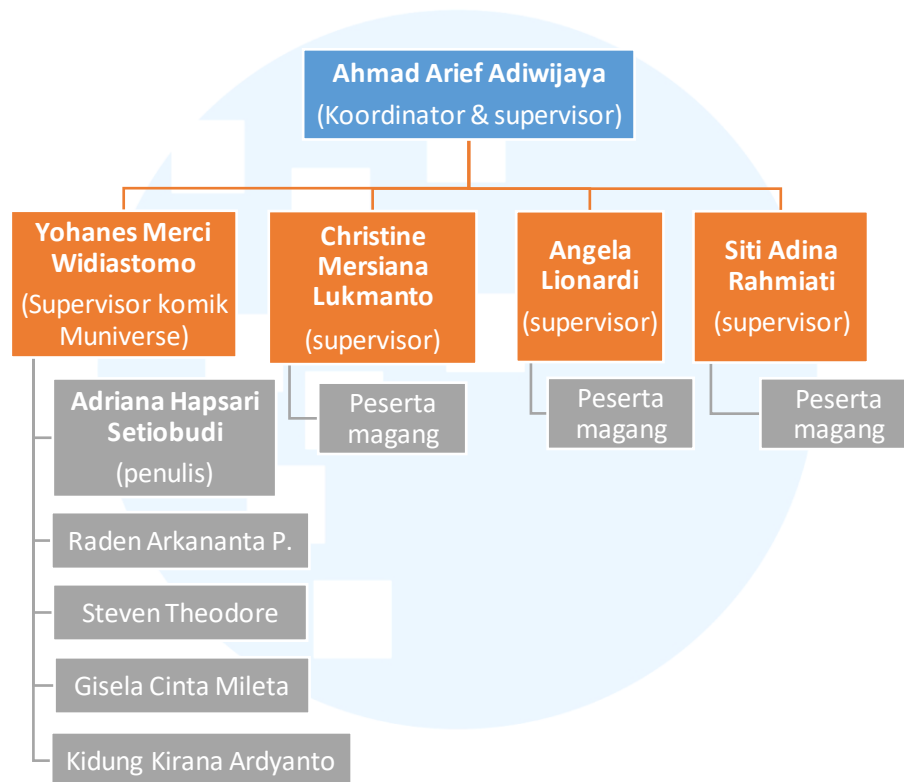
Ahmad Arief Adiwijaya
(Koordinator & supervisor)

Yohanes Merci Widiastomo
(Supervisor komik Muniverse)

Christine Mersiana Lukmanto
(supervisor)

Angela Lionardi
(supervisor)

Siti Adina Rahmiati
(supervisor)

Adriana Hapsari Setiobudi
(penulis)

Raden Arkananta P.

Steven Theodore

Gisela Cinta Mileta

Kidung Kirana Ardyanto

Peserta magang

Peserta magang

Peserta magang